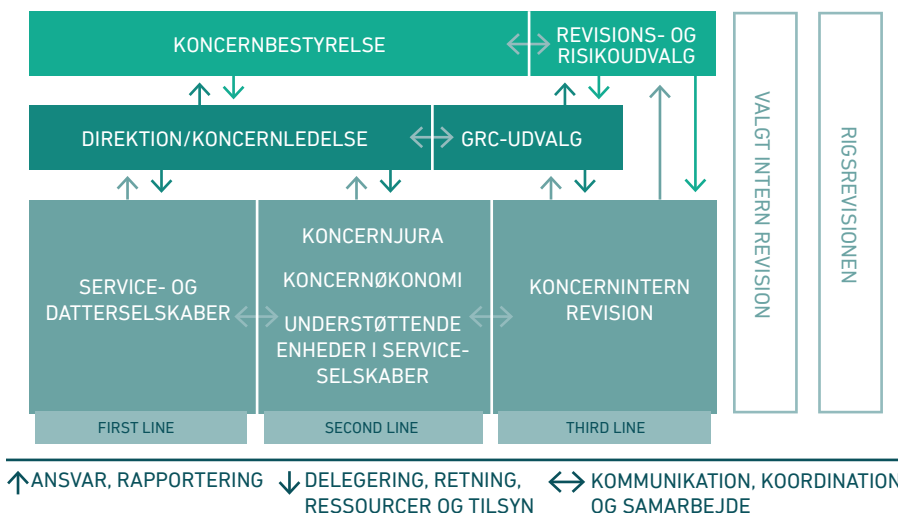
KONCERNBESTYRELSE

REVISIONS- OG RISIKOUDVALG

DIREKTION/KONCERNLEDELSE

GRC-UDVALG

SERVICE- OG DATTERSELSKABER

KONCERNJURA

KONCERNØKONOMI

UNDERSTØTTENDE ENHEDER I SERVICESELSKABER

KONCERNINTERN REVISION

VALGT INTERN REVISION

RIGSREVISIONEN

FIRST LINE

SECOND LINE

THIRD LINE

↑ANSVAR, RAPPORTERING ↓DELEGERING, RETNING, RESSOURCER OG TILSYN ↔ KOMMUNIKATION, KOORDINATION OG SAMARBEJDE